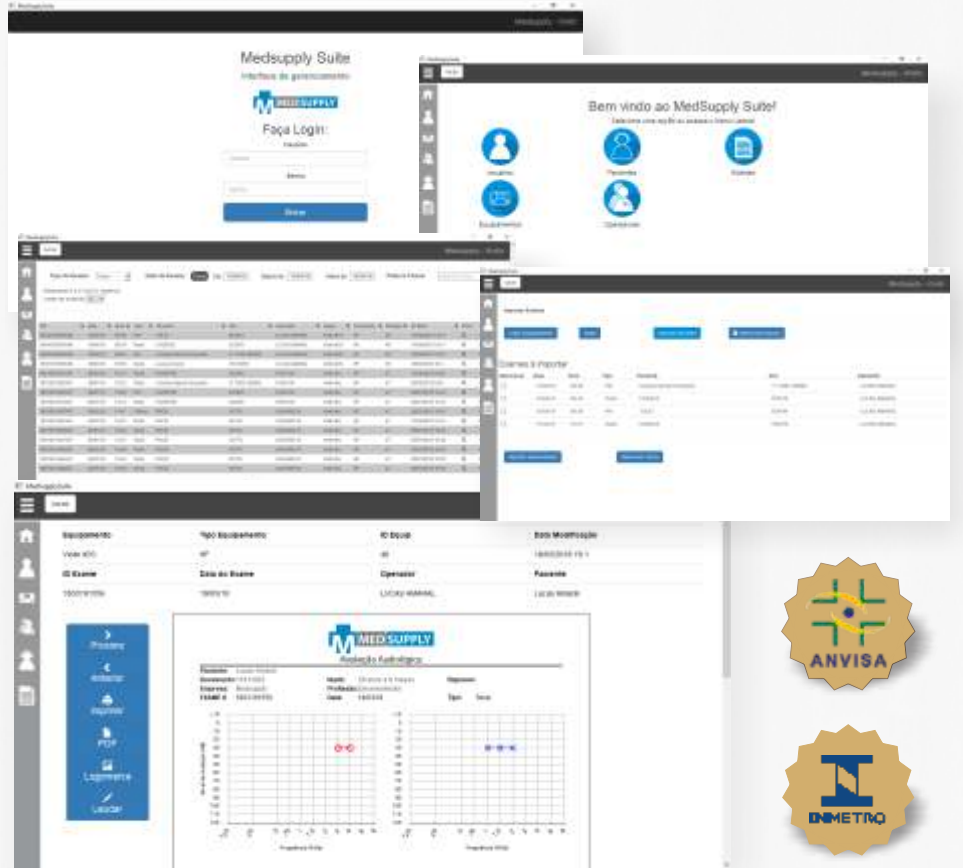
Medsupply Suite

Interface de gerenciamento

MEDSUPPLY

Faça Login:

Usuário

Senha

Entrar

Bem vindo ao MedSupply Suite!

Usuários

Pacientes

Exames

Equipamentos

Operadores

Exames à importar

Equipamento

Tipo Equipamento

ID Equip

Data Modificação

ID Exame

Data do Exame

Operador

Paciente

LUCAS AMARAL

Lucas Amaral

Próximo

Anterior

Imprimir

PDF

Logometria

Laudar

MEDSUPPLY

Avaliação Audiológica

ANVISA

INMETRO